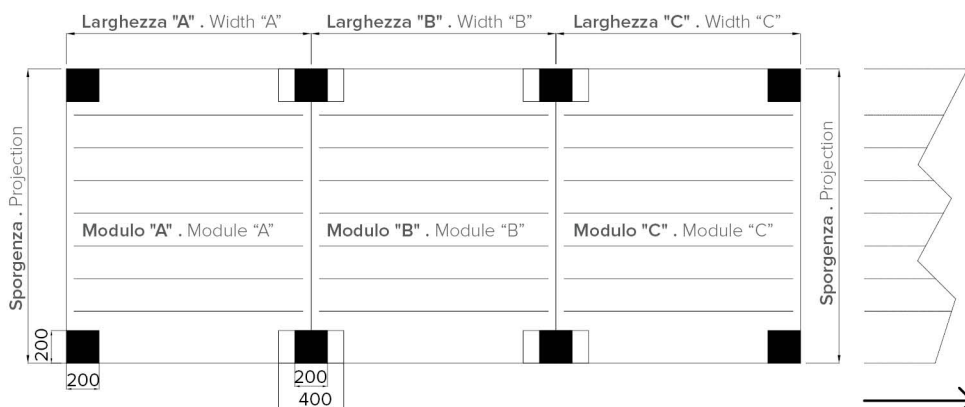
Larghezza "A" . Width "A"
Larghezza "B" . Width "B"
Larghezza "C" . Width "C"

Sporgenza . Projection

Modulo "A" . Module "A"
Modulo "B" . Module "B"
Modulo "C" . Module "C"

Sporgenza . Projection

200
200
200
400